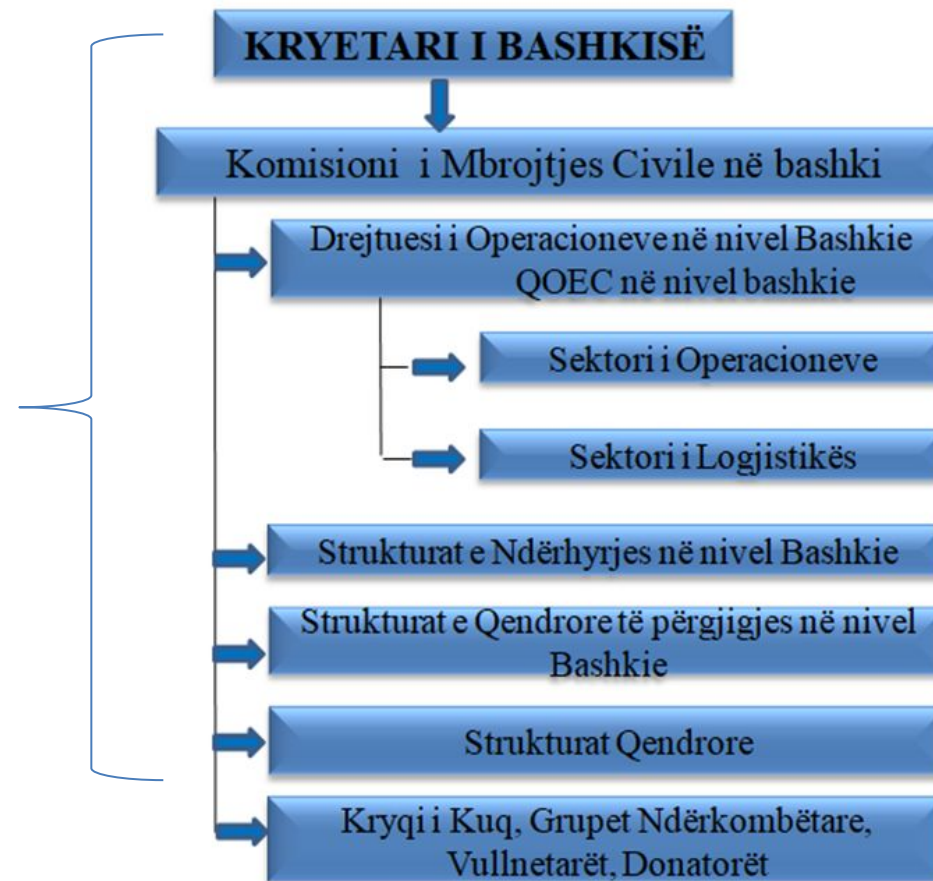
KRYETARI I BASHKISË

Komisioni i Mbrojtjes Civile në bashki

Drejtuesi i Operacioneve në nivel Bashkie QOEC në nivel bashkie

Sektori i Operacioneve

Sektori i Logjistikës

Strukturat e Ndërhyrjes në nivel Bashkie

Strukturat e Qendrore të përgjigjes në nivel Bashkie

Strukturat Qendrore

Kryqi i Kuq, Grupet Ndërkombëtare, Vullnetarët, Donatorët